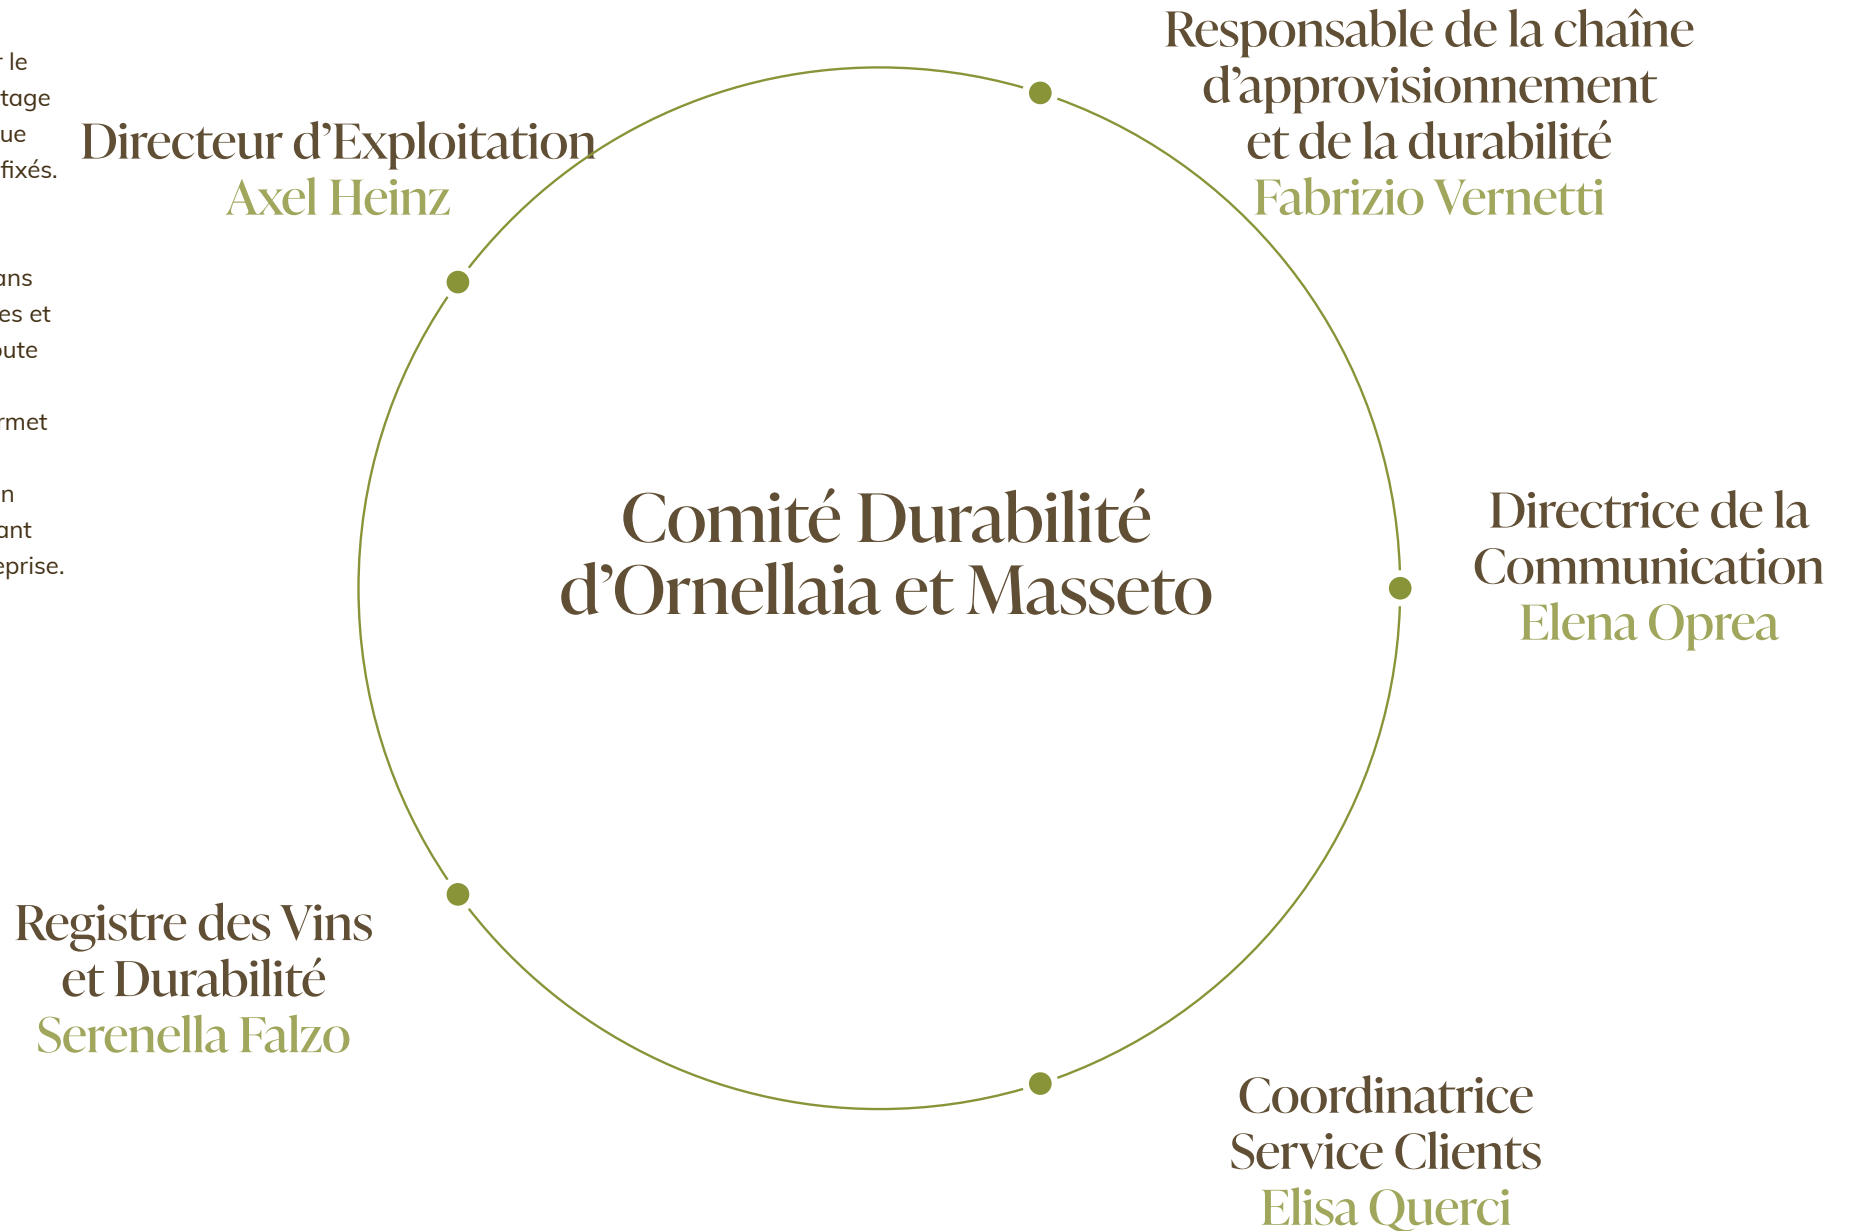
r le
tage
ue
fixés.

ans
es et
oute

rmet

n
ant
eprise.

Directeur d'Exploitation
Axel Heinz

Responsable de la chaîne d'approvisionnement et de la durabilité
Fabrizio Vernetti

Comité Durabilité d'Ornellaia et Masseto

Directrice de la Communication
Elena Oprea

Registre des Vins et Durabilité
Serenella Falzo

Coordinatrice Service Clients
Elisa Querci